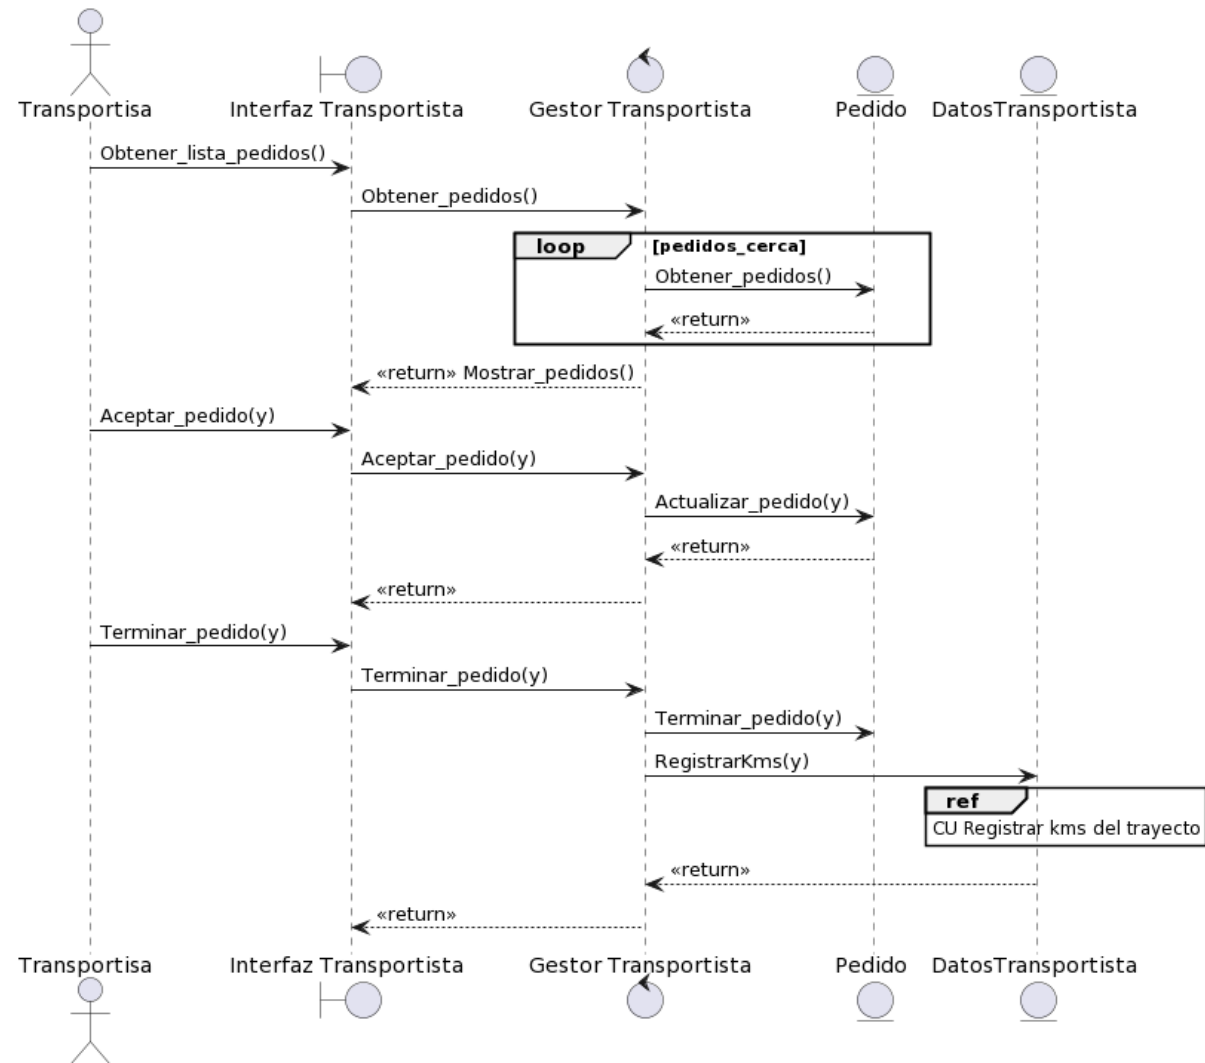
Transportisa
Interfaz Transportista
Gestor Transportista
Pedido
DatosTransportista

Obtener_lista_pedidos()
Obtener_pedidos()
loop
[pedidos_cerca]
Obtener_pedidos()
«return»
«return» Mostrar_pedidos()
Aceptar_pedido(y)
Aceptar_pedido(y)
Actualizar_pedido(y)
«return»
«return»
Terminar_pedido(y)
Terminar_pedido(y)
Terminar_pedido(y)
RegistrarKms(y)
ref
CU Registrar kms del trayecto
«return»
«return»

Transportisa
Interfaz Transportista
Gestor Transportista
Pedido
DatosTransportista